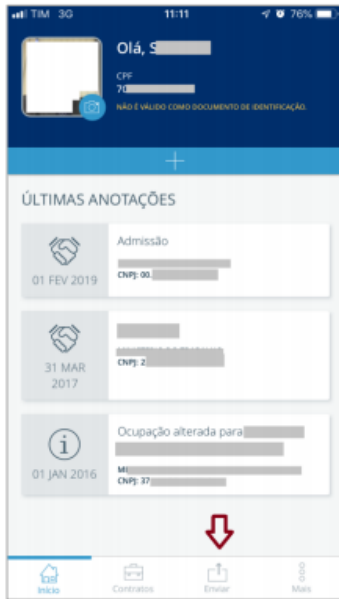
TIM 3G 11:11 76%

Olá, S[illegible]
CPF
70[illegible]
NÃO É VÁLIDO COMO DOCUMENTO DE IDENTIFICAÇÃO.

+

ÚLTIMAS ANOTAÇÕES

01 FEV 2019
Admissão
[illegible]
CNPJ: 00.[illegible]

31 MAR 2017
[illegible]
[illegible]
CNPJ: 2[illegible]

01 JAN 2016
Ocupação alterada para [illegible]
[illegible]
M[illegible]
CNPJ: 37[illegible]

Início
Contratos
Enviar
Mais